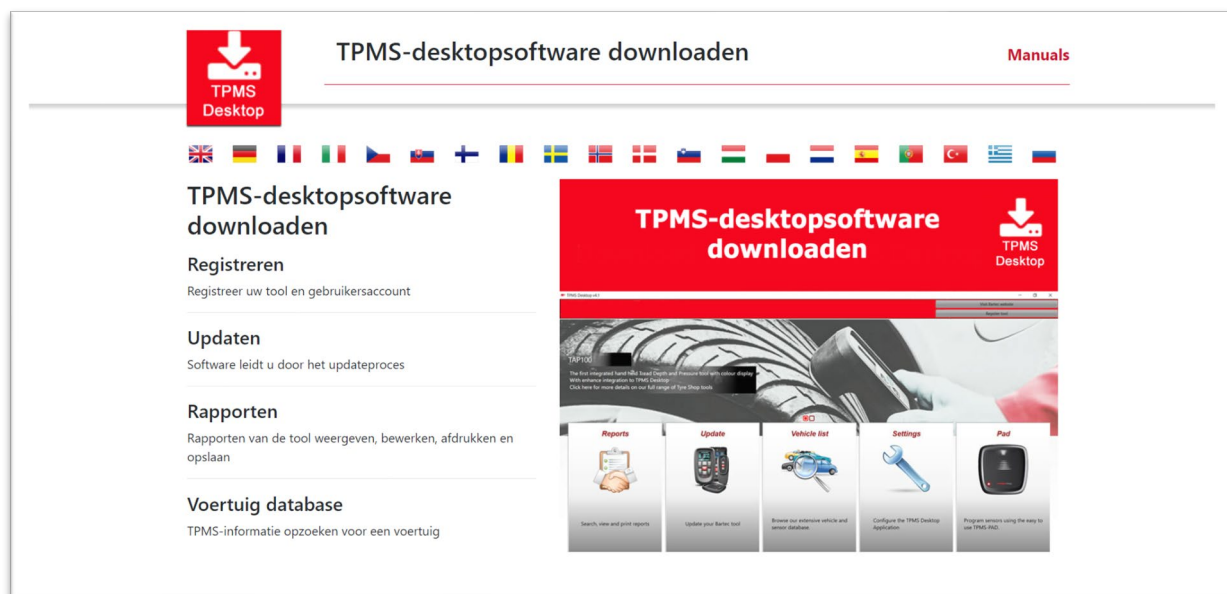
TPMS Desktop

TPMS-desktopsoftware downloaden

Manuals

TPMS-desktopsoftware downloaden

Registreren

Registreer uw tool en gebruikersaccount

Updaten

Software leidt u door het updateproces

Rapporten

Rapporten van de tool weergeven, bewerken, afdrukken en opslaan

Voertuig database

TPMS-informatie opzoeken voor een voertuig

TPMS-desktopsoftware downloaden

TPMS Desktop

TPMS Desktop v4.1

Visit Bartec website

Register tool

TAP100

The first integrated hand held Tread Depth and Pressure tool with colour display
With enhance integration to TPMS Desktop
Click here for more details on our full range of Tyre Shop tools

Reports

Search, view and print reports

Update

Update your Bartec tool

Vehicle list

Browse our extensive vehicle and sensor database

Settings

Configure the TPMS Desktop Application

Pad

Program sensors using the easy to use TPMS PAD.